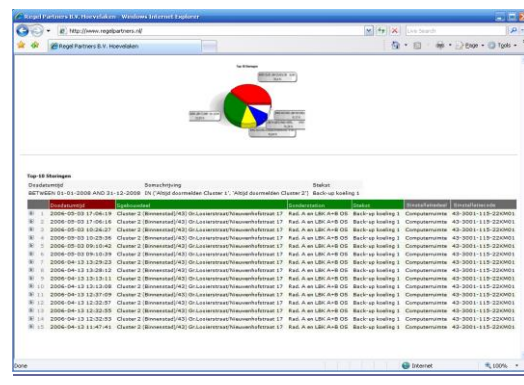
Regel Partners B.V. Hoevelaken - Windows Internet Explorer

http://www.regelpartners.nl/

Live Search

Regel Partners B.V. Hoevelaken

Page · Tools ·

Top 10 Storingen

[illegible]

Top-10 Storingen

| Dusdatumtijd | Omschrijving | Status |
|---|---|---|
| BETWEEN 01-01-2008 AND 31-12-2008 | IN ('Altijd doormelden Cluster 1', 'Altijd doormelden Cluster 2') | Back-up koeling 1 |

| | Dusdatumtijd | Sysbouwdeel | Sonderstation | Status | Omstallatiedeel | Omstallatiecode |
|---|---|---|---|---|---|---|
| 1 | 2006-05-03 17:06:19 | Cluster 2 (Binnenstad)/43/ Gr.Looierstraat/Nieuwenhofstraat 17 | Rad. A en LBK A+B OS | Back-up koeling 1 | Computerruimte | 43-3001-115-22KM01 |
| 2 | 2006-05-03 17:06:16 | Cluster 2 (Binnenstad)/43/ Gr.Looierstraat/Nieuwenhofstraat 17 | Rad. A en LBK A+B OS | Back-up koeling 1 | Computerruimte | 43-3001-115-22KM01 |
| 3 | 2006-05-03 10:26:27 | Cluster 2 (Binnenstad)/43/ Gr.Looierstraat/Nieuwenhofstraat 17 | Rad. A en LBK A+B OS | Back-up koeling 1 | Computerruimte | 43-3001-115-22KM01 |
| 4 | 2006-05-03 10:25:36 | Cluster 2 (Binnenstad)/43/ Gr.Looierstraat/Nieuwenhofstraat 17 | Rad. A en LBK A+B OS | Back-up koeling 1 | Computerruimte | 43-3001-115-22KM01 |
| 5 | 2006-05-03 09:10:42 | Cluster 2 (Binnenstad)/43/ Gr.Looierstraat/Nieuwenhofstraat 17 | Rad. A en LBK A+B OS | Back-up koeling 1 | Computerruimte | 43-3001-115-22KM01 |
| 6 | 2006-05-03 09:10:39 | Cluster 2 (Binnenstad)/43/ Gr.Looierstraat/Nieuwenhofstraat 17 | Rad. A en LBK A+B OS | Back-up koeling 1 | Computerruimte | 43-3001-115-22KM01 |
| 7 | 2006-04-13 13:29:23 | Cluster 2 (Binnenstad)/43/ Gr.Looierstraat/Nieuwenhofstraat 17 | Rad. A en LBK A+B OS | Back-up koeling 1 | Computerruimte | 43-3001-115-22KM01 |
| 8 | 2006-04-13 13:28:12 | Cluster 2 (Binnenstad)/43/ Gr.Looierstraat/Nieuwenhofstraat 17 | Rad. A en LBK A+B OS | Back-up koeling 1 | Computerruimte | 43-3001-115-22KM01 |
| 9 | 2006-04-13 13:15:11 | Cluster 2 (Binnenstad)/43/ Gr.Looierstraat/Nieuwenhofstraat 17 | Rad. A en LBK A+B OS | Back-up koeling 1 | Computerruimte | 43-3001-115-22KM01 |
| 10 | 2006-04-13 13:13:08 | Cluster 2 (Binnenstad)/43/ Gr.Looierstraat/Nieuwenhofstraat 17 | Rad. A en LBK A+B OS | Back-up koeling 1 | Computerruimte | 43-3001-115-22KM01 |
| 11 | 2006-04-13 12:37:09 | Cluster 2 (Binnenstad)/43/ Gr.Looierstraat/Nieuwenhofstraat 17 | Rad. A en LBK A+B OS | Back-up koeling 1 | Computerruimte | 43-3001-115-22KM01 |
| 12 | 2006-04-13 12:32:57 | Cluster 2 (Binnenstad)/43/ Gr.Looierstraat/Nieuwenhofstraat 17 | Rad. A en LBK A+B OS | Back-up koeling 1 | Computerruimte | 43-3001-115-22KM01 |
| 13 | 2006-04-13 12:32:55 | Cluster 2 (Binnenstad)/43/ Gr.Looierstraat/Nieuwenhofstraat 17 | Rad. A en LBK A+B OS | Back-up koeling 1 | Computerruimte | 43-3001-115-22KM01 |
| 14 | 2006-04-13 12:32:53 | Cluster 2 (Binnenstad)/43/ Gr.Looierstraat/Nieuwenhofstraat 17 | Rad. A en LBK A+B OS | Back-up koeling 1 | Computerruimte | 43-3001-115-22KM01 |
| 15 | 2006-04-13 11:47:41 | Cluster 2 (Binnenstad)/43/ Gr.Looierstraat/Nieuwenhofstraat 17 | Rad. A en LBK A+B OS | Back-up koeling 1 | Computerruimte | 43-3001-115-22KM01 |

Done

Internet

100%